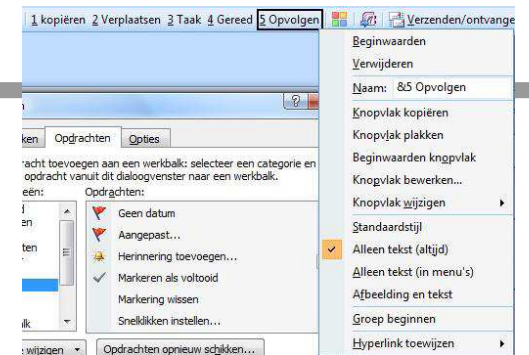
1 kopiëren 2 Verplaatsen 3 Taak 4 Gereed 5 Opvolgen Verzenden/ontvange

Beginwaarden
Verwijderen
Naam: &5 Opvolgen
Knopvlak kopiëren
Knopvlak plakken
Beginwaarden knopvlak
Knopvlak bewerken...
Knopvlak wijzigen
Standaardstijl
Alleen tekst (altijd)
Alleen tekst (in menu's)
Afbeelding en tekst
Groep beginnen
Hyperlink toewijzen

ken Opdrachten Opties

racht toevoegen aan een werkbalk: selecteer een categorie en opdracht vanuit dit dialoogvenster naar een werkbalk.
eën: Opdrachten:

Geen datum
Aangepast...
Herinnering toevoegen...
Markeren als voltooid
Markering wissen
Snelklikken instellen...

wijzigen Opdrachten opnieuw schikken...